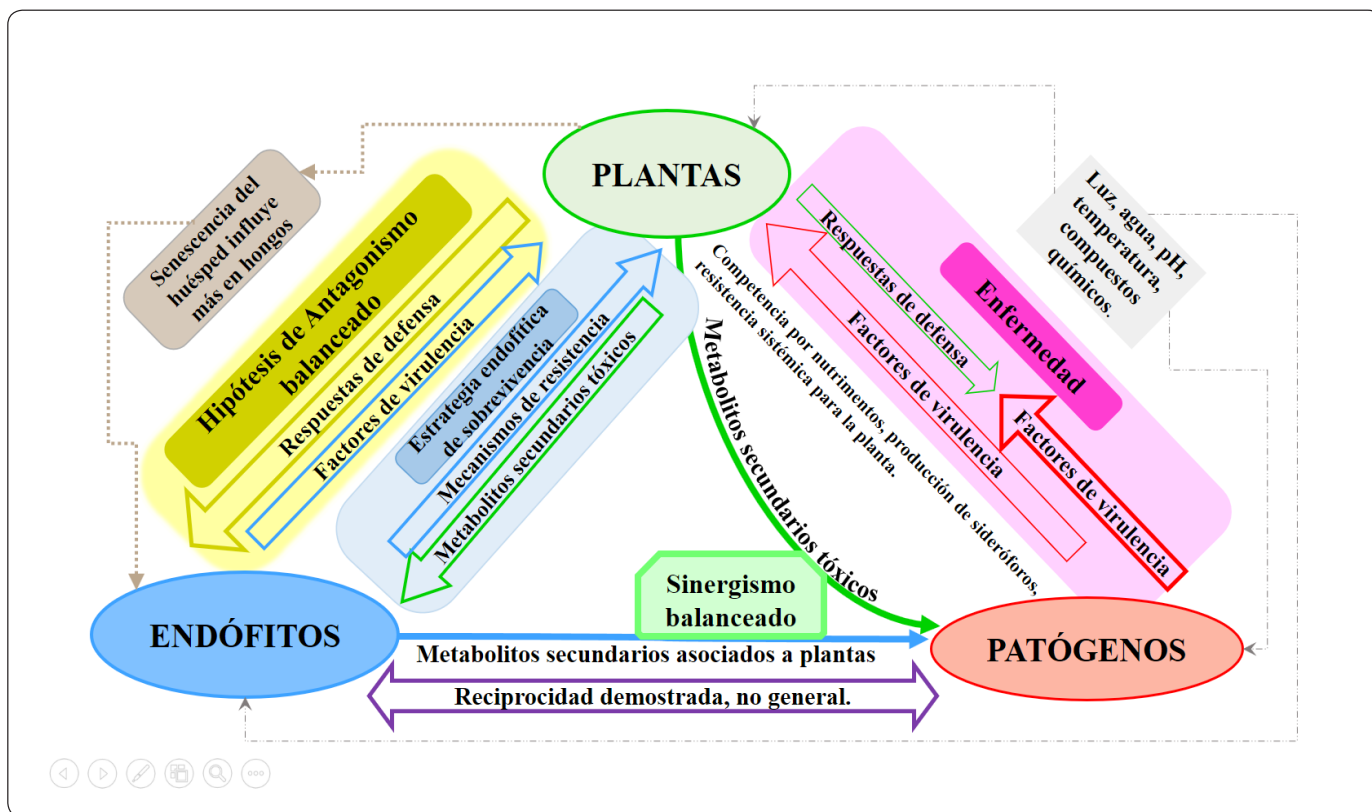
PLANTAS

Senescencia del huésped influye más en hongos

Hipótesis de Antagonismo balanceado

Respuestas de defensa

Factores de virulencia

Estrategia endofítica de sobrevivencia

Mecanismos de resistencia

Metabolitos secundarios tóxicos

Metabolitos secundarios tóxicos

Competencia por nutrimentos, producción de sideróforos, resistencia sistémica para la planta.

Respuestas de defensa

Factores de virulencia

Enfermedad

Factores de virulencia

Luz, agua, pH, temperatura, compuestos químicos.

Sinergismo balanceado

ENDÓFITOS

PATÓGENOS

Metabolitos secundarios asociados a plantas

Reciprocidad demostrada, no general.